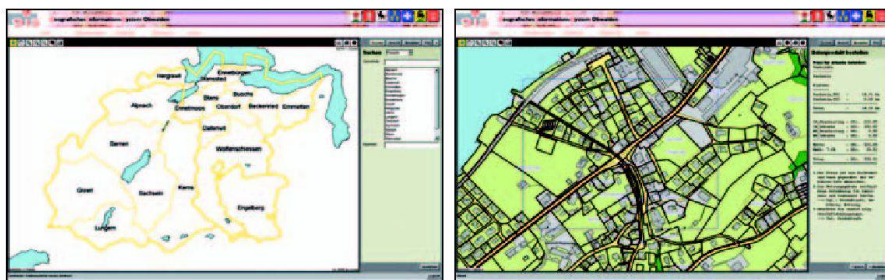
ografisches Informations ystem Obwalden

Hergiswil
Stansstad
Ennetbürgen
Alpnach
Stans
Buochs
Ennetmoos
Oberdorf
Beckenried
Emmetten
Dallenwil
Sarnen
Wolfenschiessen
Giswil
Sachseln
Kerns
Engelberg
Lungern

ografisches Informations ystem Obwalden